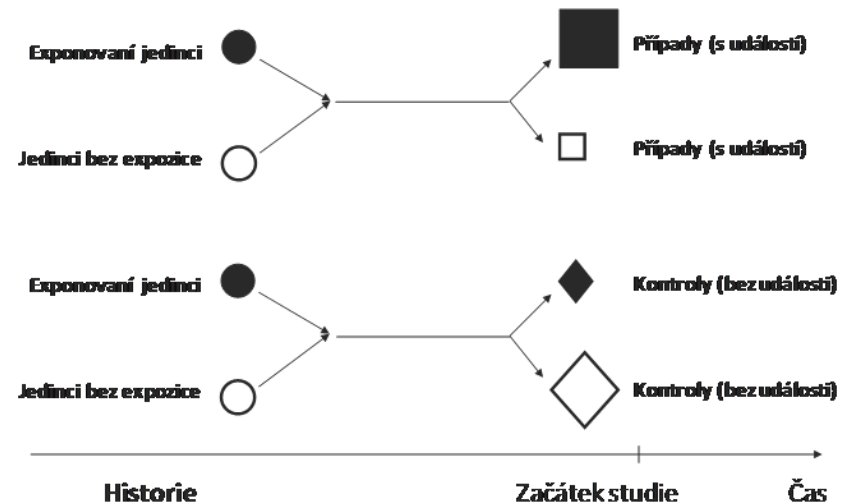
Exponovaní jedinci

Případy (s událostí)

Jedinci bez expozice

Případy (s událostí)

Exponovaní jedinci

Kontroly (bez události)

Jedinci bez expozice

Kontroly (bez události)

Historie

Začátek studie

Čas